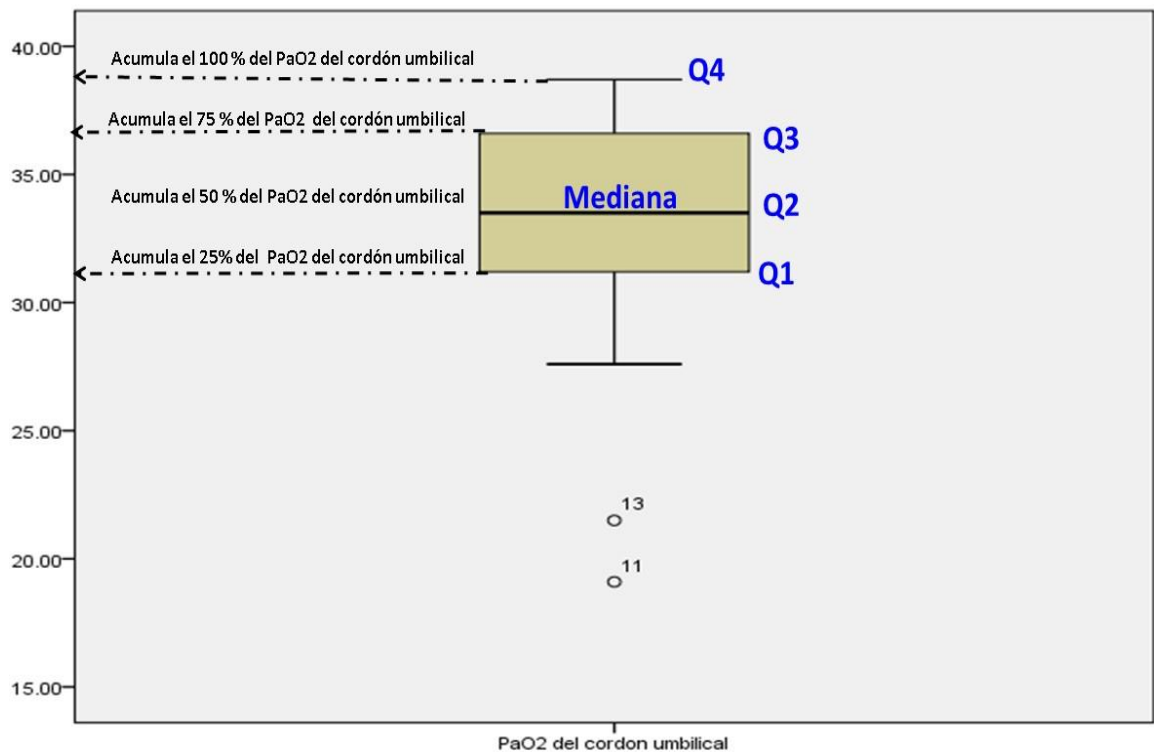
40.00
Acumula el 100 % del PaO2 del cordón umbilical
Q4
Acumula el 75 % del PaO2 del cordón umbilical
Q3
35.00
Acumula el 50 % del PaO2 del cordón umbilical
Mediana
Q2
Acumula el 25% del PaO2 del cordón umbilical
Q1
30.00
25.00
13
20.00
11
15.00
PaO2 del cordon umbilical